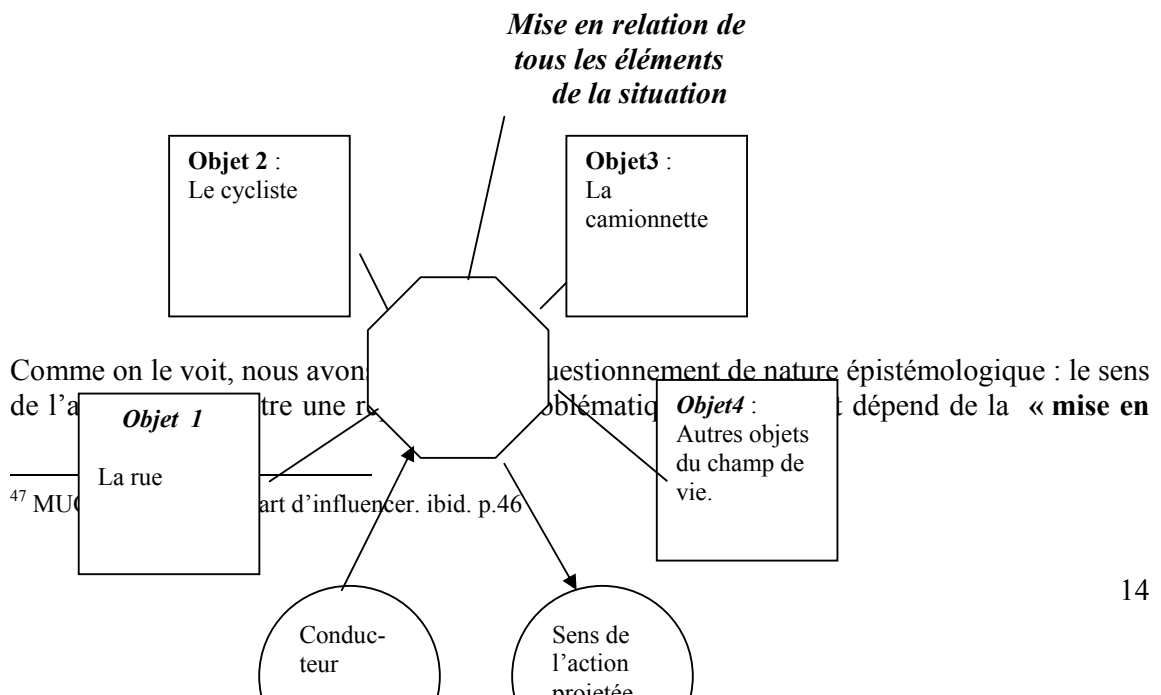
*Mise en relation de tous les éléments de la situation*

**Objet 2** : Le cycliste

**Objet3** : La camionnette

Comme on le voit, nous avons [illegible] questionnement de nature épistémologique : le sens de l'a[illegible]tre une r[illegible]oblématiq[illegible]t dépend de la **« mise en**

***Objet 1***

La rue

***Objet4*** : Autres objets du champ de vie.

$^{47}$ MU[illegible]art d'influencer. ibid. p.46

14

Conducteur

Sens de l'action projetée